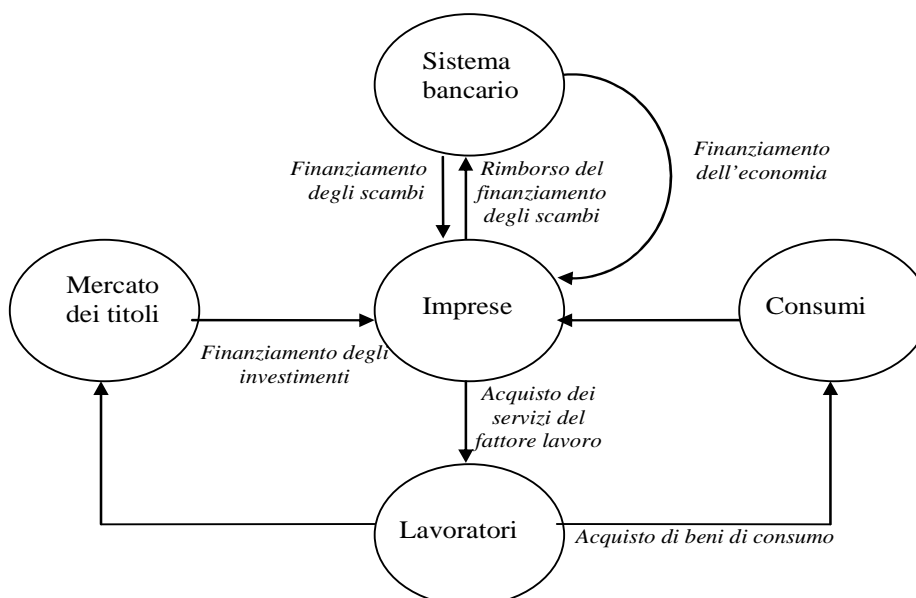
Sistema bancario

Finanziamento degli scambi

Rimborso del finanziamento degli scambi

Finanziamento dell'economia

Mercato dei titoli

Imprese

Consumi

Finanziamento degli investimenti

Acquisto dei servizi del fattore lavoro

Lavoratori

Acquisto di beni di consumo